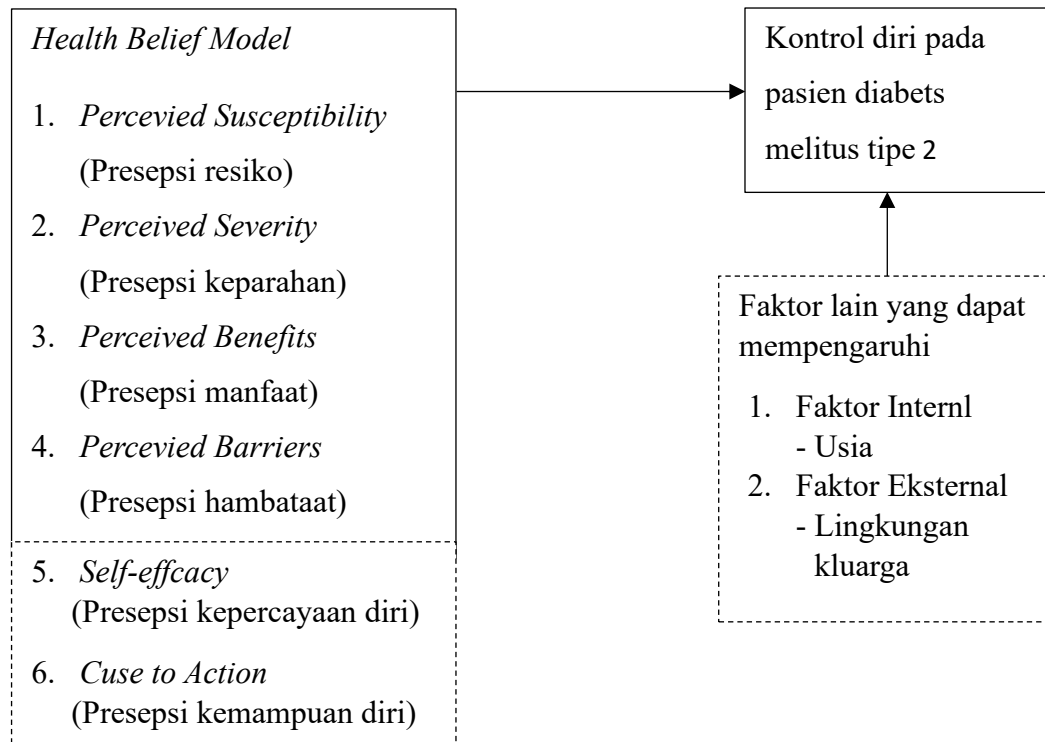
*Health Belief Model*

1. *Percevied Susceptibility* (Presepsi resiko)
2. *Perceived Severity* (Presepsi keparahan)
3. *Perceived Benefits* (Presepsi manfaat)
4. *Percevied Barriers* (Presepsi hambataat)
5. *Self-effcacy* (Presepsi kepercayaan diri)
6. *Cuse to Action* (Presepsi kemampuan diri)

Kontrol diri pada pasien diabets melitus tipe 2

Faktor lain yang dapat mempengaruhi

1. Faktor Internl
- Usia
2. Faktor Eksternal
- Lingkungan kluarga